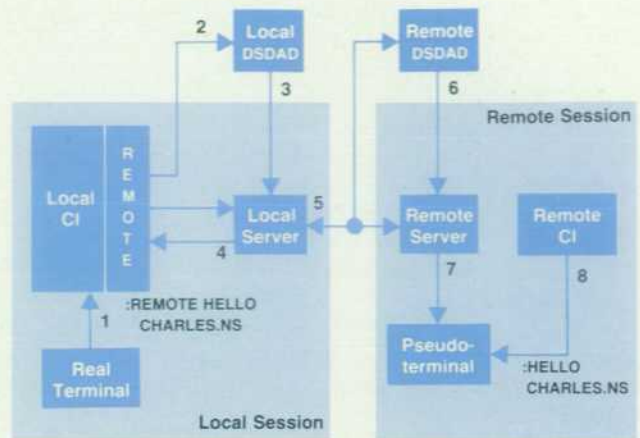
2

Local DSDAD

Remote DSDAD

3

6

Remote Session

Local CI

REMOTE

5

Local Server

Remote Server

Remote CI

4

7

8

:REMOTE HELLO CHARLES.NS

1

Pseudoterminal

Real Terminal

:HELLO CHARLES.NS

Local Session